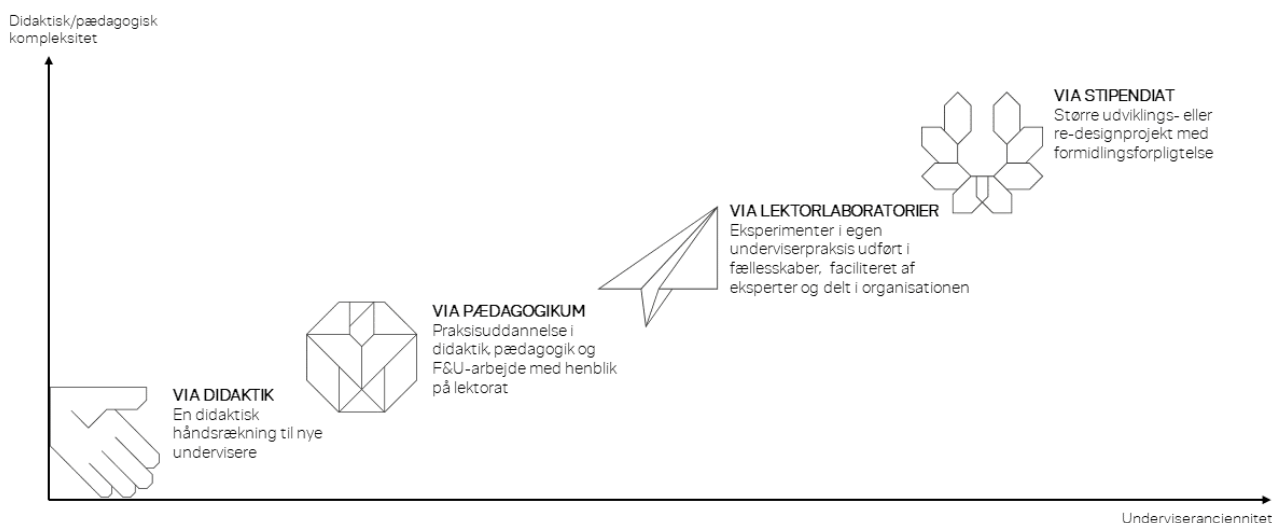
Didaktisk/pædagogisk kompleksitet

VIA STIPENDIAT
Større udviklings- eller re-designprojekt med formidlingsforpligtelse

VIA LEKTORLABORATORIER
Eksperimenter i egen underviserpraksis udført i fællesskaber, faciliteret af eksperter og delt i organisationen

VIA PÆDAGOGIKUM
Praksisuddannelse i didaktik, pædagogik og F&U-arbejde med henblik på lektorat

VIA DIDAKTIK
En didaktisk håndsrækning til nye undervisere

Underviseranciennitet